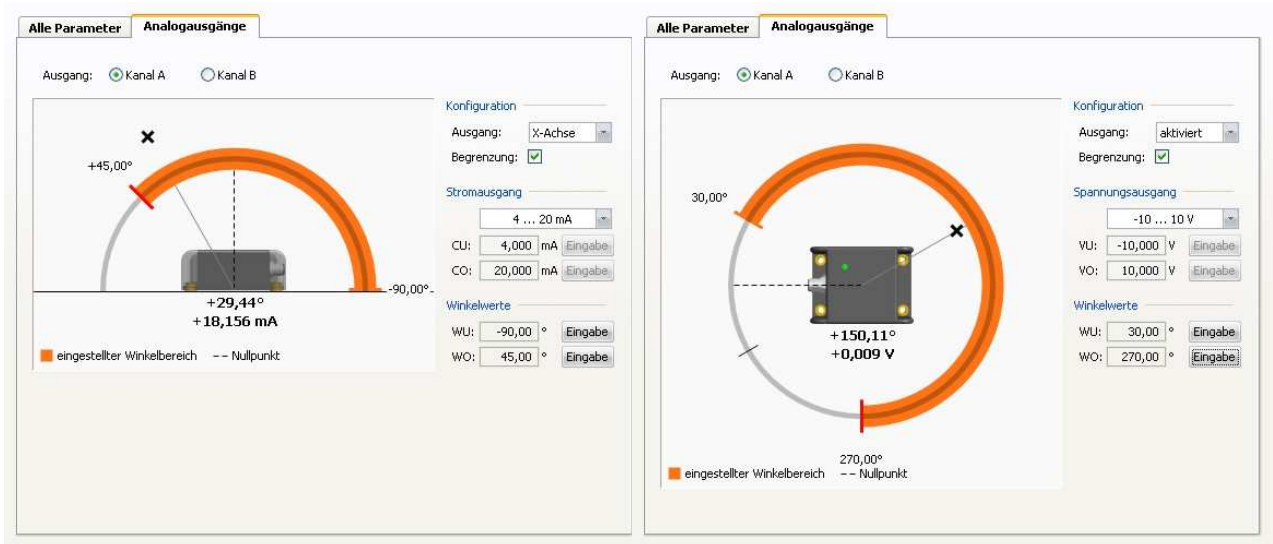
Alle Parameter | Analogausgänge

Ausgang: Kanal A Kanal B

+45,00°

-90,00°

+29,44°
+18,156 mA

eingestellter Winkelbereich -- Nullpunkt

Konfiguration
Ausgang: X-Achse
Begrenzung:

Stromausgang
4 ... 20 mA
CU: 4,000 mA Eingabe
CO: 20,000 mA Eingabe

Winkelwerte
WU: -90,00 ° Eingabe
WO: 45,00 ° Eingabe

Alle Parameter | Analogausgänge

Ausgang: Kanal A Kanal B

30,00°

+150,11°
+0,009 V

270,00°

eingestellter Winkelbereich -- Nullpunkt

Konfiguration
Ausgang: aktiviert
Begrenzung:

Spannungsausgang
-10 ... 10 V
VU: -10,000 V Eingabe
VO: 10,000 V Eingabe

Winkelwerte
WU: 30,00 ° Eingabe
WO: 270,00 ° Eingabe